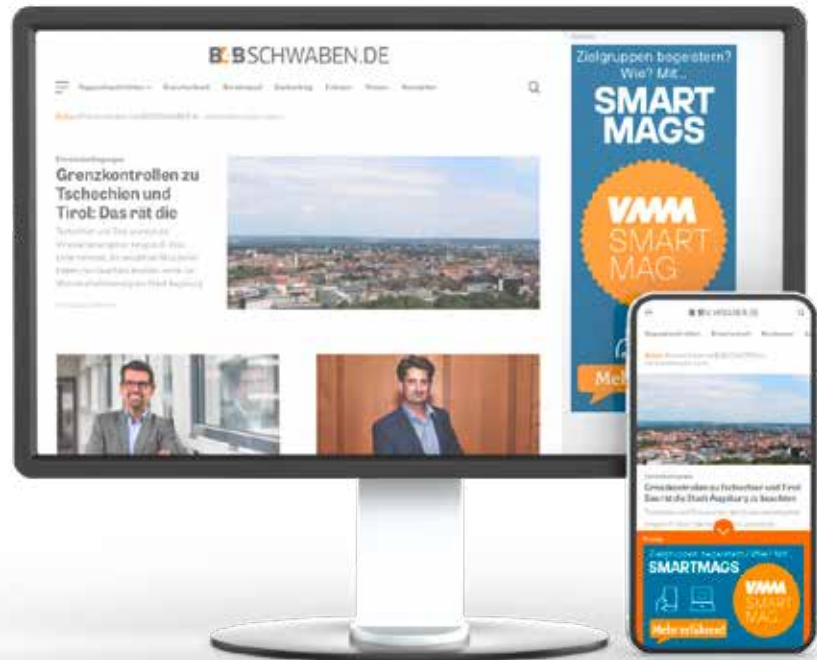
B4BSCHWABEN.DE

Grenzkontrollen zu Tschechien und Tirol: Das rät die

Zielgruppen begeistern? Wie? Mit...

SMART MAGS

VMM SMART MAG

Mehr

B4BSCHWABEN.DE

Grenzkontrollen zu Tschechien und Tirol: Das rät die Stadt Augsburg zu beachten

Zielgruppen begeistern? Wie? Mit

SMARTMAGS

VMM SMART MAG

Mehr erfahren!